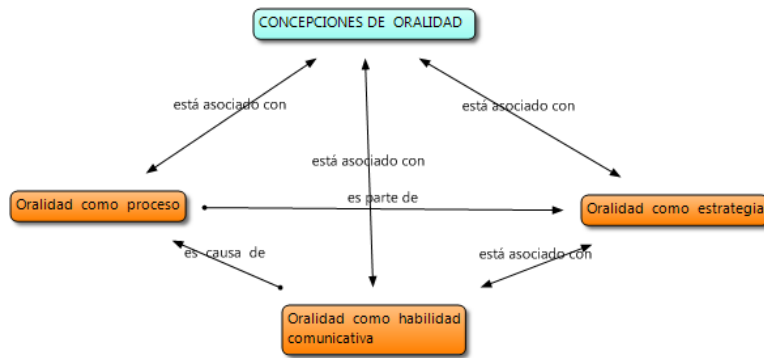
CONCEPCIONES DE ORALIDAD

está asociado con

está asociado con

está asociado con

Oralidad como proceso

es parte de

Oralidad como estrategia

es causa de

está asociado con

Oralidad como habilidad comunicativa